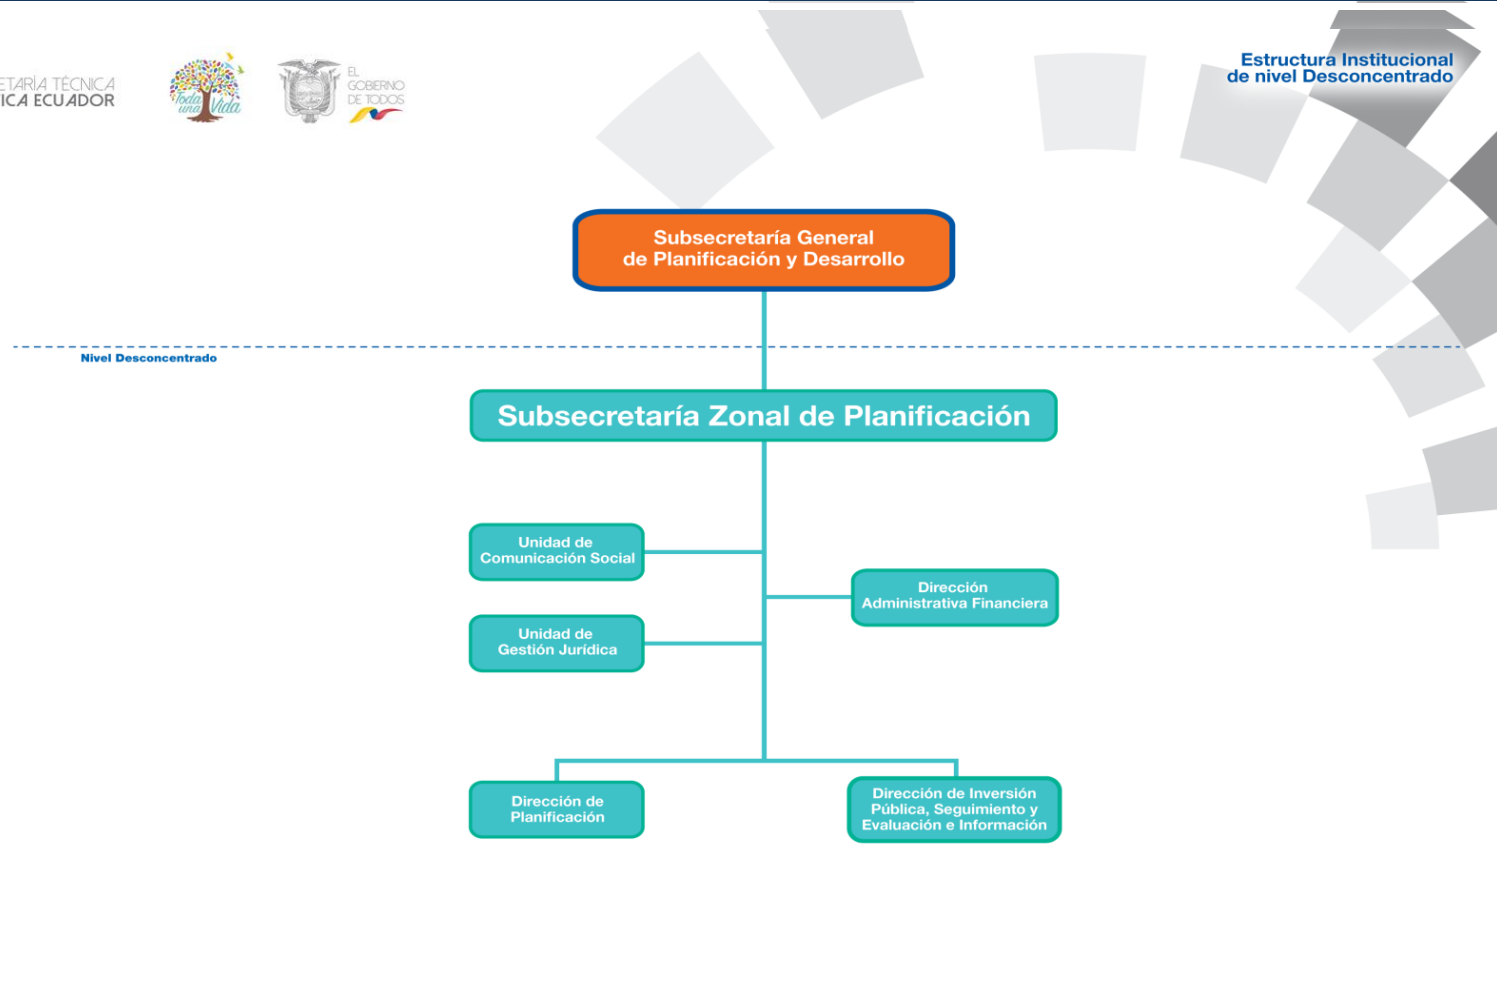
ETARÍA TÉCNICA
ICA ECUADOR

Toda una Vida

EL GOBIERNO DE TODOS

Estructura Institucional de nivel Desconcentrado

Subsecretaría General de Planificación y Desarrollo

Nivel Desconcentrado

Subsecretaría Zonal de Planificación

Unidad de Comunicación Social

Dirección Administrativa Financiera

Unidad de Gestión Jurídica

Dirección de Planificación

Dirección de Inversión Pública, Seguimiento y Evaluación e Información